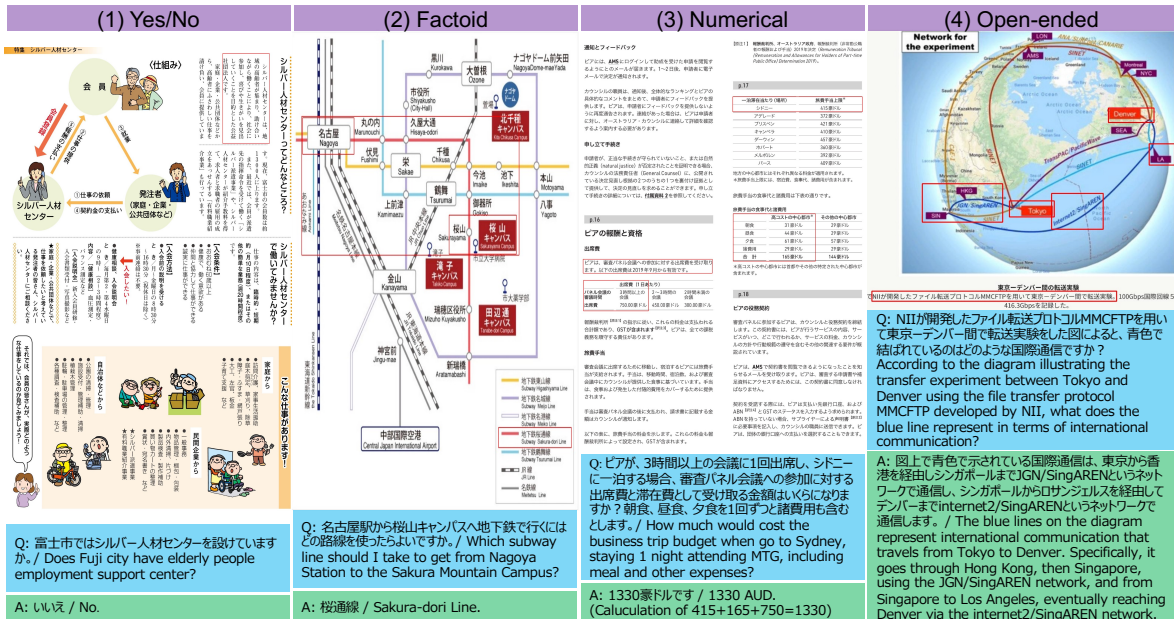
(1) Yes/No

(2) Factoid

(3) Numerical

(4) Open-ended

特集 シルバー人材センター

〈仕組み〉

会員

発注者（家庭・企業・公共団体など）

シルバー人材センター

①仕事の依頼

④契約金の支払い

シルバー人材センターってどんなところ？

シルバー人材センターで働いてみませんか？

こんな仕事があります！

黒川 Kurokawa

ナゴヤドーム前矢田 NagoyaDome-maeYada

大曽根 Ozone

市役所 Shiyakusho (City Hall)

名古屋 Nagoya

丸の内 Marunouchi

久屋大通 Hisaya-odori

北千種キャンパス

伏見 Fushimi

栄 Sakae

千種 Chikusa

今池 Imaike

池下 Ikeshita

本山 Motoyama

上前津 Kamimaezu

鶴舞 Tsurumai

御器所 Gokiso

八事 Yagoto

桜山 Sakurayama

桜山キャンパス

滝子キャンパス

金山 Kanayama

瑞穂区役所 Mizuho Kuyakusho

田辺通キャンパス

神宮前 Jingu-mae

新瑞橋 Aratamabashi

中部国際空港 Central Japan International Airport

地下鉄東山線 Subway Higashiyama Line

地下鉄名城線 Subway Meijo Line

地下鉄名港線 Subway Meiko Line

地下鉄桜通線 Subway Sakura-dori Line

地下鉄鶴舞線 Subway Tsurumai Line

JR線 JR Line

名鉄線 Meitetsu Line

p.16

ピアの報酬と資格

p.17

p.18

Network for the experiment

LON

AMS

Montreal

NYC

Denver

SEA

LA

HKG

SIN

Tokyo

JGN/SingAREN

東京ーデンバー間の転送実験

でNIIが開発したファイル転送プロトコルMMCFTPを用いて東京ーデンバー間で転送実験。100Gbps国際回線を416.3Gbpsを記録した。

Q: 富士市ではシルバー人材センターを設けていますか。/ Does Fuji city have elderly people employment support center?

A: いいえ / No.

Q: 名古屋駅から桜山キャンパスへ地下鉄で行くにはどの路線を使ったらいいですか。/ Which subway line should I take to get from Nagoya Station to the Sakura Mountain Campus?

A: 桜通線 / Sakura-dori Line.

Q: ピアが、3時間以上の会議に1回出席し、シドニーに一泊する場合、審査パネル会議への参加に対する出席費と滞在費として受け取る金額はいくらになりますか？朝食、昼食、夕食を1回ずつと諸費用も含むとします。/ How much would cost the business trip budget when go to Sydney, staying 1 night attending MTG, including meal and other expenses?

A: 1330豪ドルです / 1330 AUD. (Calculation of 415+165+750=1330)

Q: NIIが開発したファイル転送プロトコルMMCFTPを用いて東京ーデンバー間で転送実験を示した図によると、青色で結ばれているのはどのような国際通信ですか？According to the diagram illustrating the transfer experiment between Tokyo and Denver using the file transfer protocol MMCFTP developed by NII, what does the blue line represent in terms of international communication?

A: 図上で青色で示されている国際通信は、東京から香港を経由しシンガポールまでJGN/SingARENというネットワークで通信し、シンガポールからロサンジェルスを経由してデンバーまでinternet2/SingARENというネットワークで通信します。/ The blue lines on the diagram represent international communication that travels from Tokyo to Denver. Specifically, it goes through Hong Kong, then Singapore, using the JGN/SingAREN network, and from Singapore to Los Angeles, eventually reaching Denver via the internet2/SingAREN network.